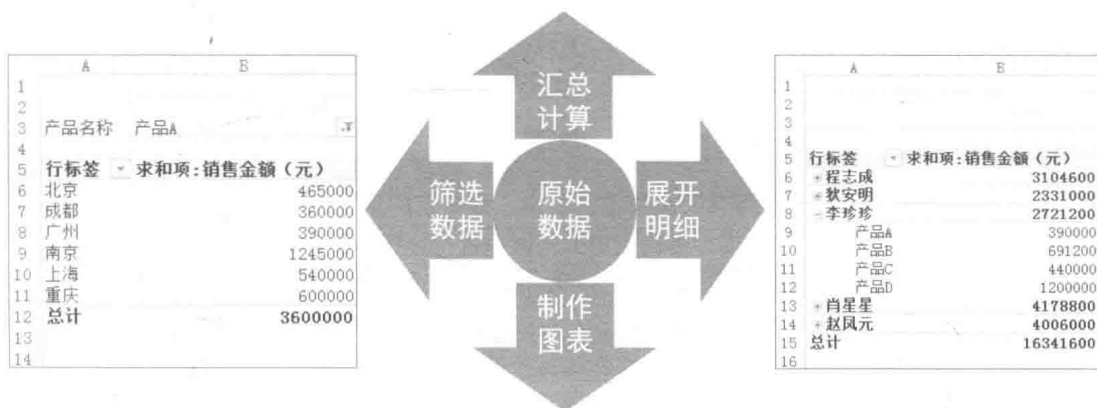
|  | A | B |
|---|---|---|
| 1 |  |  |
| 2 |  |  |
| 3 | 产品名称 | 产品A |
| 4 |  |  |
| 5 | 行标签 | 求和项:销售金额（元） |
| 6 | 北京 | 465000 |
| 7 | 成都 | 360000 |
| 8 | 广州 | 390000 |
| 9 | 南京 | 1245000 |
| 10 | 上海 | 540000 |
| 11 | 重庆 | 600000 |
| 12 | 总计 | 3600000 |
| 13 |  |  |
| 14 |  |  |

汇总计算

筛选数据

原始数据

展开明细

制作图表

|  | A | B |
|---|---|---|
| 1 |  |  |
| 2 |  |  |
| 3 |  |  |
| 4 |  |  |
| 5 | 行标签 | 求和项:销售金额（元） |
| 6 | 程志成 | 3104600 |
| 7 | 狄安明 | 2331000 |
| 8 | 李珍珍 | 2721200 |
| 9 | 产品A | 390000 |
| 10 | 产品B | 691200 |
| 11 | 产品C | 440000 |
| 12 | 产品D | 1200000 |
| 13 | 肖星星 | 4178800 |
| 14 | 赵凤元 | 4006000 |
| 15 | 总计 | 16341600 |
| 16 |  |  |